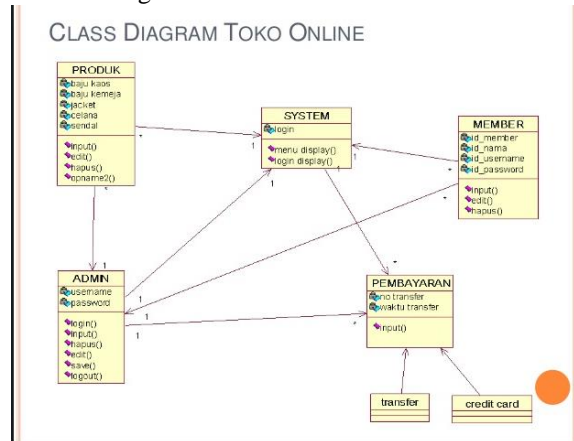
CLASS DIAGRAM TOKO ONLINE

PRODUK
baju kaos
baju kemeja
jacket
celana
sendal
input()
edit()
hapus()
opname2()

SYSTEM
login
menu display()
login display()

MEMBER
id_member
id_nama
id_username
id_password
input()
edit()
hapus()

ADMIN
username
password
login()
input()
hapus()
edit()
save()
logout()

PEMBAYARAN
no transfer
waktu transfer
input()

transfer

credit card

*
1
1
*
1
*
1
*
1
1
1
1
*
*